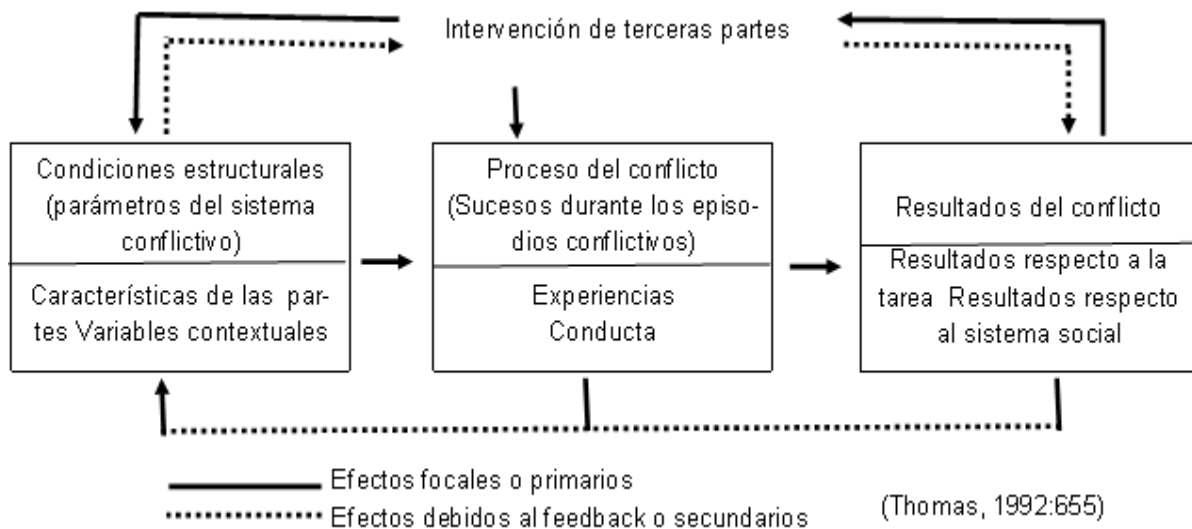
Intervención de terceras partes

Condiciones estructurales (parámetros del sistema conflictivo)

Características de las partes Variables contextuales

Proceso del conflicto (Sucesos durante los episodios conflictivos)

Experiencias
Conducta

Resultados del conflicto

Resultados respecto a la tarea Resultados respecto al sistema social

Efectos focales o primarios

Efectos debidos al feedback o secundarios

(Thomas, 1992:655)